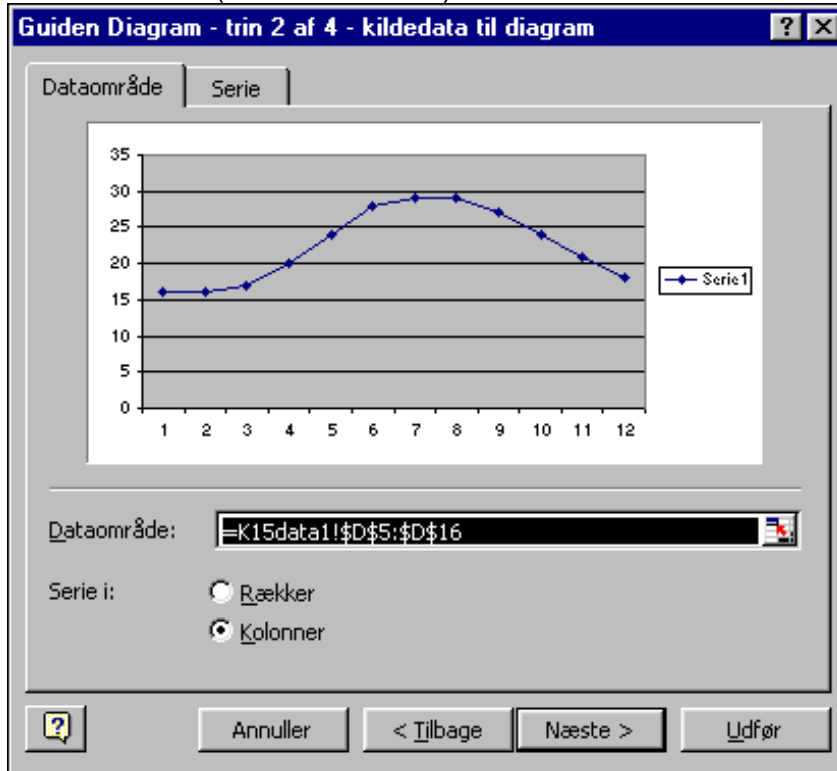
Guiden Diagram - trin 2 af 4 - kildedata til diagram

?
X

Dataområde
Serie

35
30
25
20
15
10
5
0

1 2 3 4 5 6 7 8 9 10 11 12

Serie1

Dataområde: =K15data1!\$D\$5:\$D\$16

Serie i:
Rækker
Kolonner

Annuller
< Tilbage
Næste >
Udfør